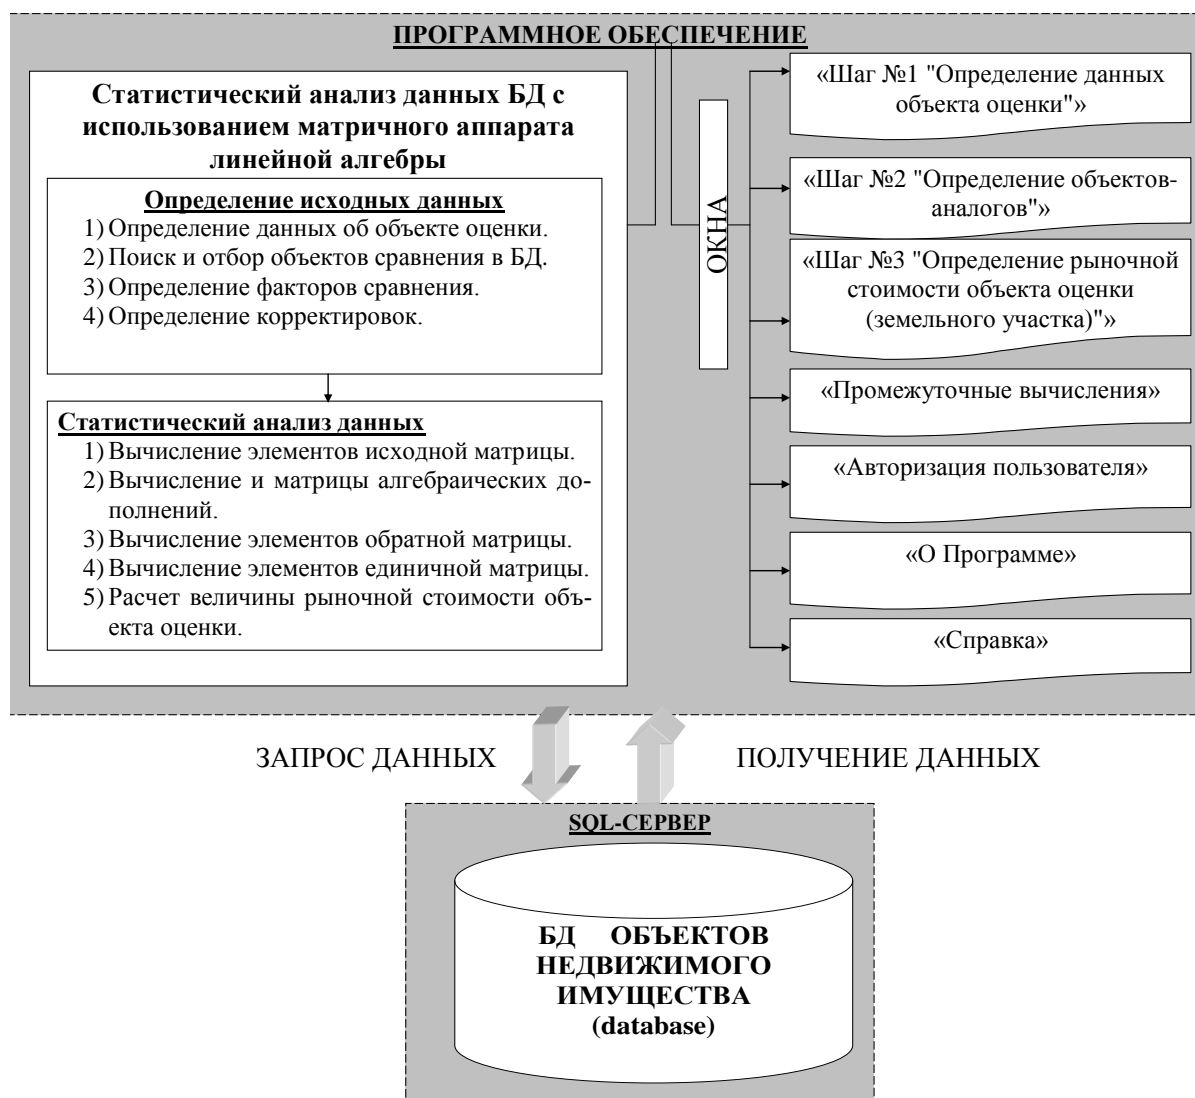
ПРОГРАММНОЕ ОБЕСПЕЧЕНИЕ

Статистический анализ данных БД с использованием матричного аппарата линейной алгебры

Определение исходных данных
1) Определение данных об объекте оценки.
2) Поиск и отбор объектов сравнения в БД.
3) Определение факторов сравнения.
4) Определение корректировок.

Статистический анализ данных
1) Вычисление элементов исходной матрицы.
2) Вычисление и матрицы алгебраических дополнений.
3) Вычисление элементов обратной матрицы.
4) Вычисление элементов единичной матрицы.
5) Расчет величины рыночной стоимости объекта оценки.

ОКНА

«Шаг №1 "Определение данных объекта оценки"»

«Шаг №2 "Определение объектов-аналогов"»

«Шаг №3 "Определение рыночной стоимости объекта оценки (земельного участка)"»

«Промежуточные вычисления»

«Авторизация пользователя»

«О Программе»

«Справка»

ЗАПРОС ДАННЫХ

ПОЛУЧЕНИЕ ДАННЫХ

SQL-СЕРВЕР

БД ОБЪЕКТОВ НЕДВИЖИМОГО ИМУЩЕСТВА (database)